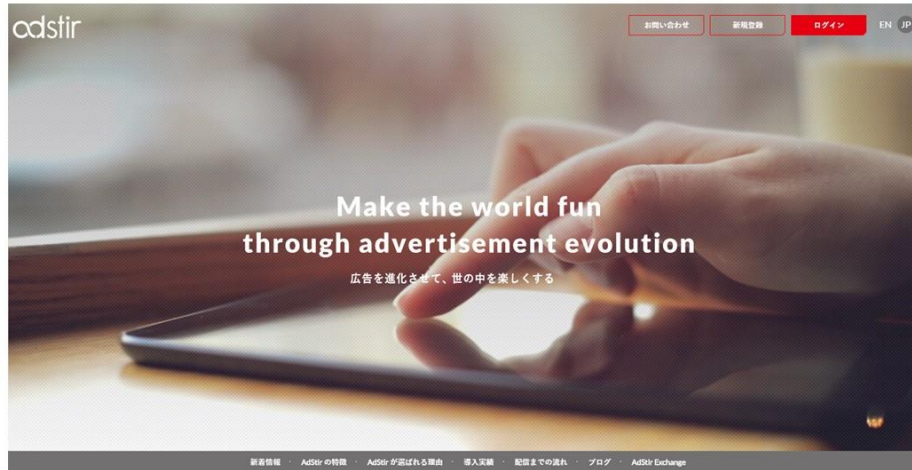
adstir

お問い合わせ
新規登録
ログイン
EN JP

Make the world fun through advertisement evolution

広告を進化させて、世の中を楽しくする

新着情報 · AdStir の特徴 · AdStir が選ばれる理由 · 導入実績 · 配信までの流れ · ブログ · AdStir Exchange